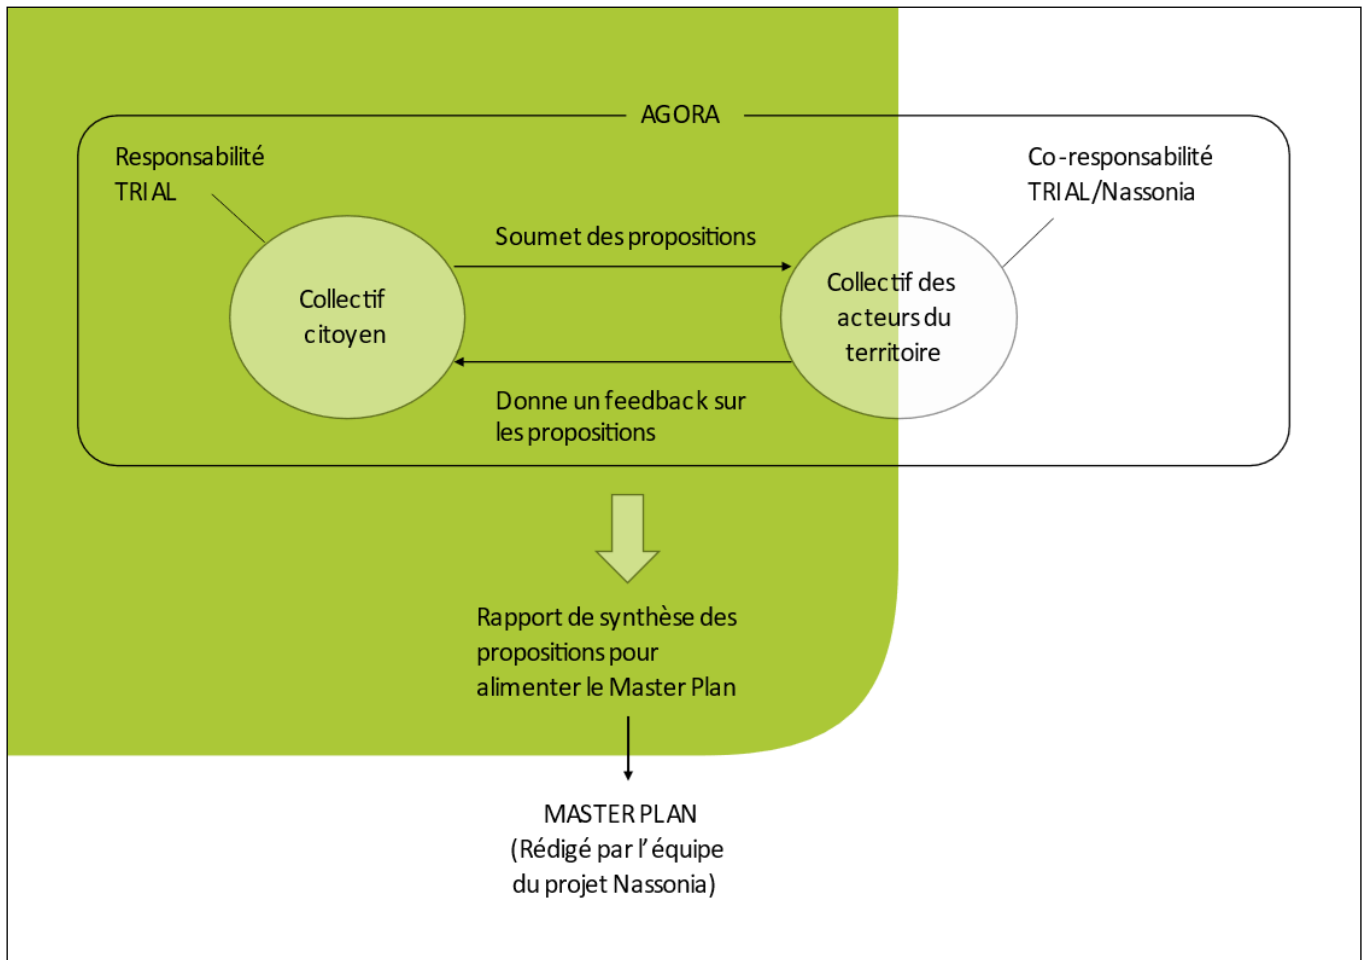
AGORA

Responsabilité TRIAL

Co-responsabilité TRIAL/Nassonia

Collectif citoyen

Soumet des propositions

Collectif des acteurs du territoire

Donne un feedback sur les propositions

Rapport de synthèse des propositions pour alimenter le Master Plan

MASTER PLAN
(Rédigé par l'équipe du projet Nassonia)